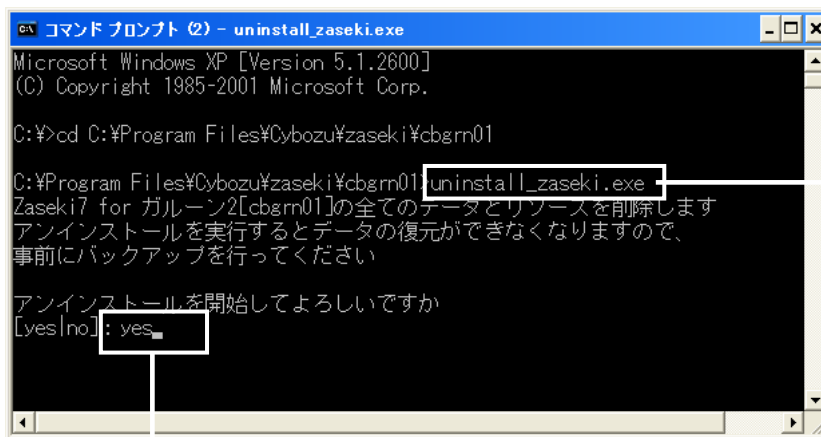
コマンド プロンプト (2) - uninstall_zaseki.exe

Microsoft Windows XP [Version 5.1.2600]
(C) Copyright 1985-2001 Microsoft Corp.

C:¥>cd C:¥Program Files¥Cybozu¥zaseki¥cbgrn01

C:¥Program Files¥Cybozu¥zaseki¥cbgrn01>uninstall_zaseki.exe
Zaseki7 for ガルーン2[cbgrn01]の全てのデータとリソースを削除します
アンインストールを実行するとデータの復元ができなくなりますので、
事前にバックアップを行ってください

アンインストールを開始してよろしいですか
[yes|no]: yes